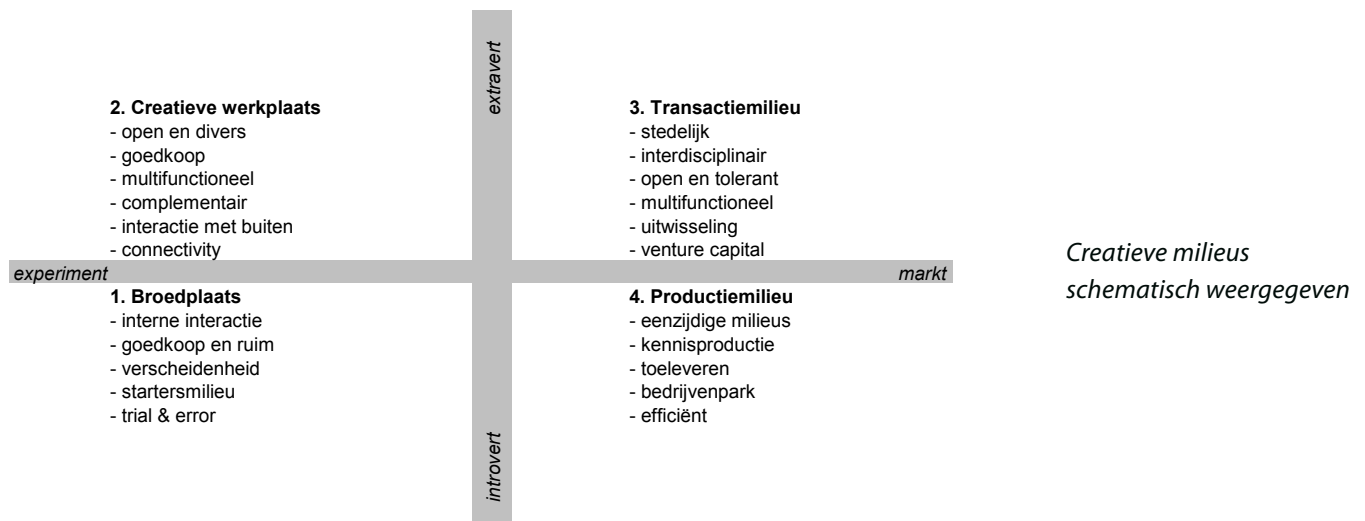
extravert

2. Creatieve werkplaats
- open en divers
- goedkoop
- multifunctioneel
- complementair
- interactie met buiten
- connectivity

3. Transactiemilieu
- stedelijk
- interdisciplinair
- open en tolerant
- multifunctioneel
- uitwisseling
- venture capital

experiment

markt

1. Broedplaats
- interne interactie
- goedkoop en ruim
- verscheidenheid
- startersmilieu
- trial & error

4. Productiemilieu
- eenzijdige milieus
- kennisproductie
- toeleveren
- bedrijvenpark
- efficiënt

introvert

Creatieve milieus schematisch weergegeven